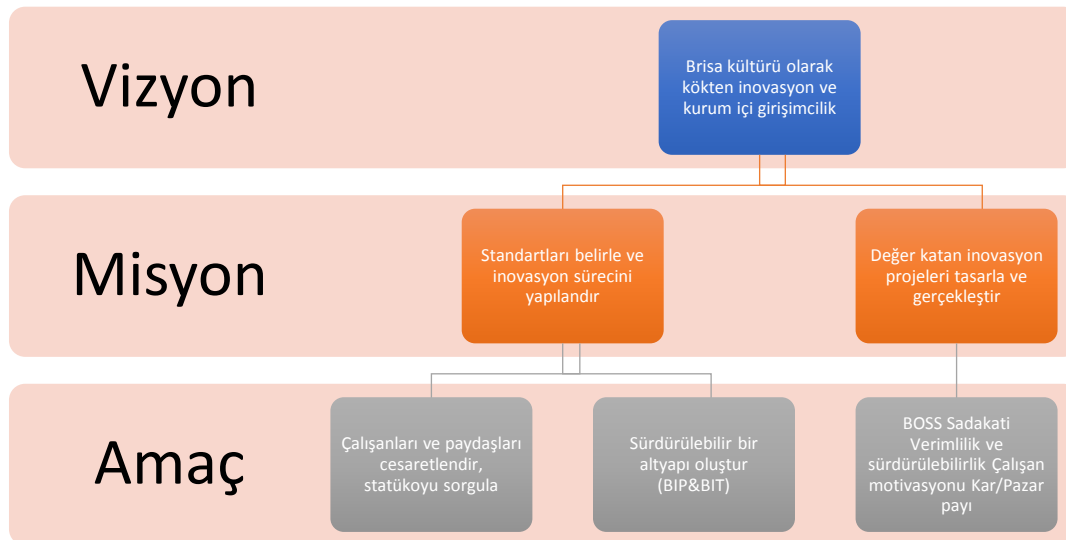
Vizyon

Brisa kültürü olarak kökten inovasyon ve kurum içi girişimcilik

Misyon

Standartları belirle ve inovasyon sürecini yapılandır

Değer katan inovasyon projeleri tasarla ve gerçekleştir

Amaç

Çalışanları ve paydaşları cesaretlendir, statükoyu sorgula

Sürdürülebilir bir altyapı oluştur (BIP&BIT)

BOSS Sadakati Verimlilik ve sürdürülebilirlik Çalışan motivasyonu Kar/Pazar payı